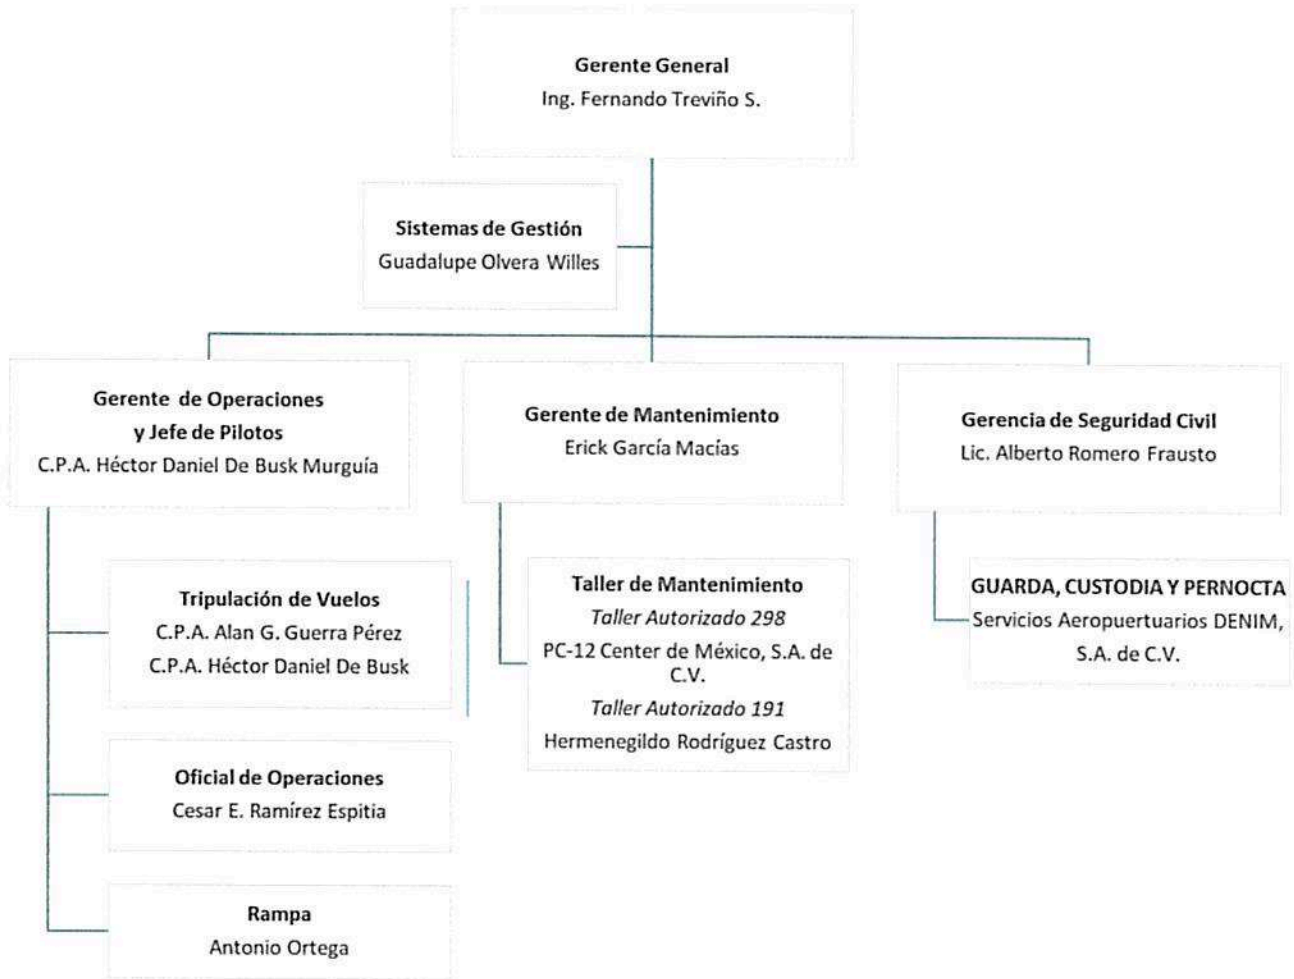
Gerente General
Ing. Fernando Treviño S.

Sistemas de Gestión
Guadalupe Olvera Willes

Gerente de Operaciones y Jefe de Pilotos
C.P.A. Héctor Daniel De Busk Murguía

Gerente de Mantenimiento
Erick García Macías

Gerencia de Seguridad Civil
Lic. Alberto Romero Frausto

Tripulación de Vuelos
C.P.A. Alan G. Guerra Pérez
C.P.A. Héctor Daniel De Busk

Taller de Mantenimiento
Taller Autorizado 298
PC-12 Center de México, S.A. de C.V.
Taller Autorizado 191
Hermenegildo Rodríguez Castro

GUARDA, CUSTODIA Y PERNOCTA
Servicios Aeropuertuarios DENIM, S.A. de C.V.

Oficial de Operaciones
Cesar E. Ramírez Espitia

Rampa
Antonio Ortega